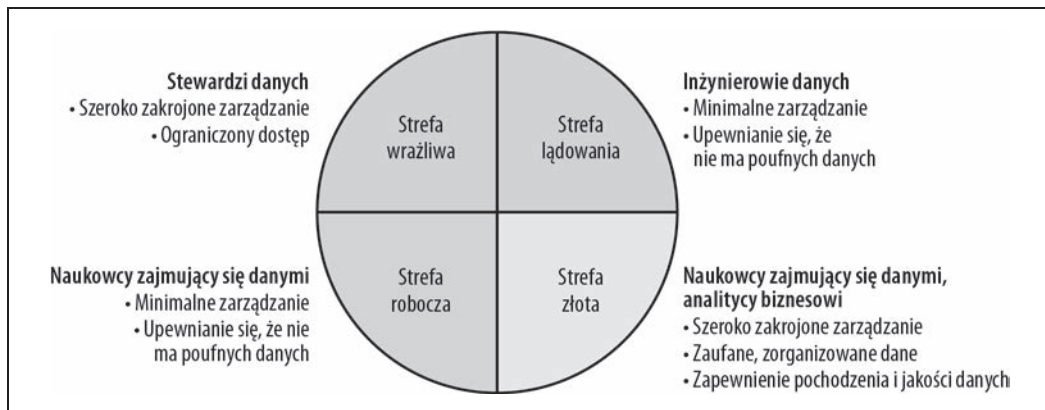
**Stewardzi danych**
• Szeroko zakrojone zarządzanie
• Ograniczony dostęp

Strefa wrażliwa

Strefa lądowania

**Inżynierowie danych**
• Minimalne zarządzanie
• Upewnianie się, że nie ma poufnych danych

**Naukowcy zajmujący się danymi**
• Minimalne zarządzanie
• Upewnianie się, że nie ma poufnych danych

Strefa robocza

Strefa złota

**Naukowcy zajmujący się danymi, analitycy biznesowi**
• Szeroko zakrojone zarządzanie
• Zaufane, zorganizowane dane
• Zapewnienie pochodzenia i jakości danych